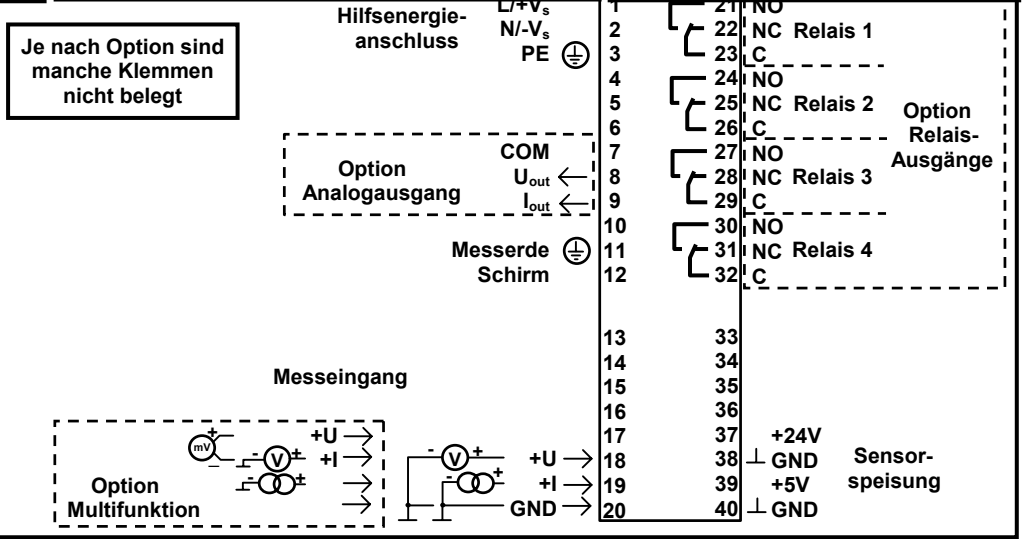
Je nach Option sind manche Klemmen nicht belegt

Hilfsenergieanschluss
L/+V$_s$ 1
N/-V$_s$ 2
PE 3
4
5
6

Option Analogausgang
COM 7
U$_{out}$ 8
I$_{out}$ 9
10

Messerde 11
Schirm 12

13
14
Messeingang
15
16

Option Multifunktion
mV + -
V - +
+U
+I

V - +
+U 18
+I 19
GND 20
17

21 NO
22 NC Relais 1
23 C
24 NO
25 NC Relais 2
26 C
27 NO
28 NC Relais 3
29 C
30 NO
31 NC Relais 4
32 C

Option Relais-Ausgänge

33
34
35
36
37 +24V
38 GND
39 +5V
40 GND

Sensorspeisung